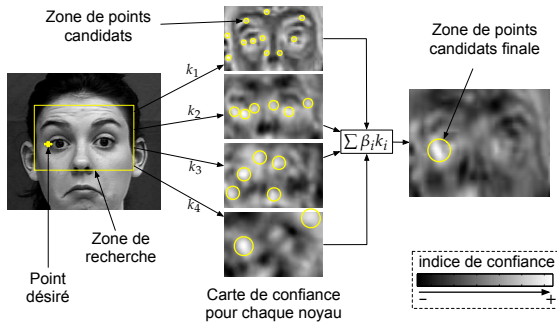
Zone de points candidats

Zone de points candidats finale

$k_1$

$k_2$

$k_3$

$k_4$

$\sum \beta_i k_i$

Zone de recherche

Point désiré

Carte de confiance pour chaque noyau

indice de confiance

–

+